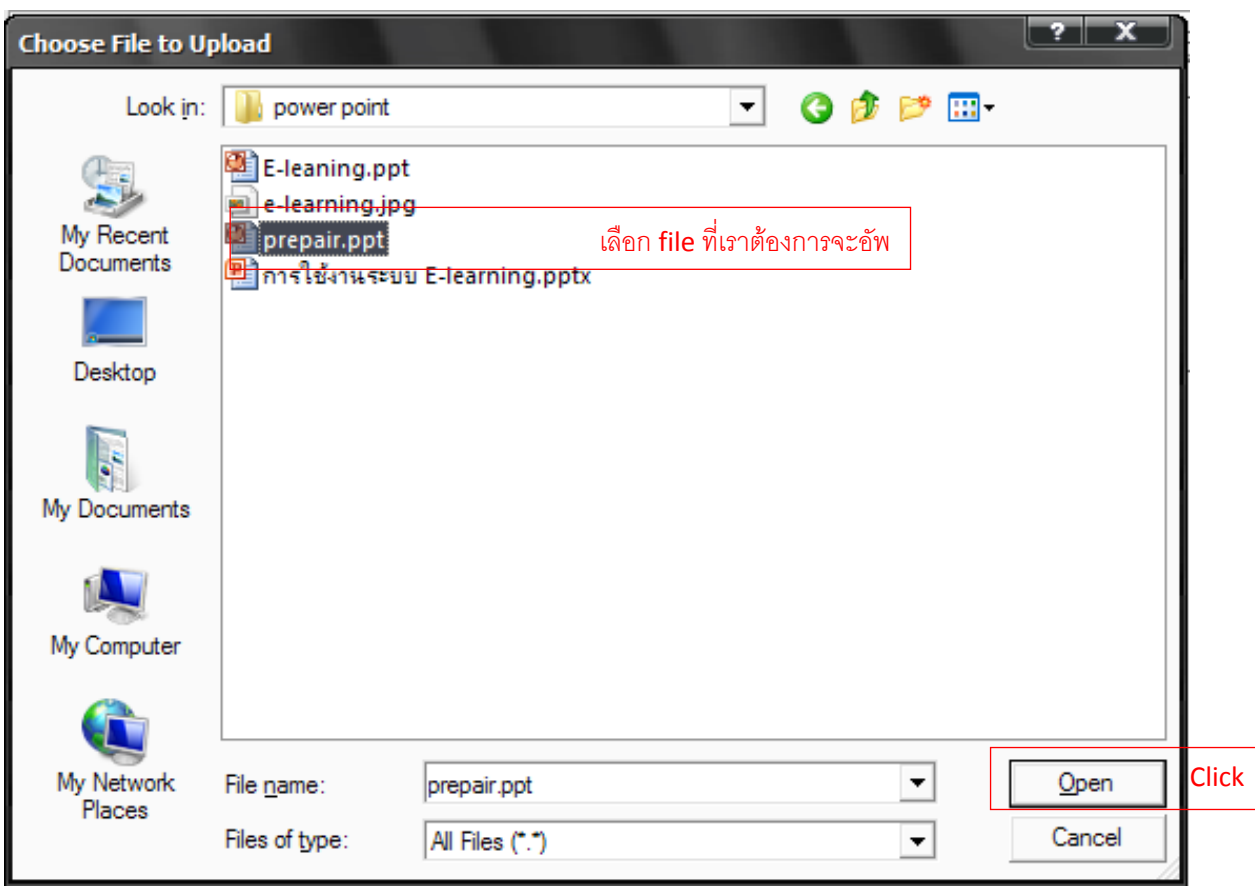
Choose File to Upload

?

X

Look in: power point

E-leaning.ppt

e-learning.jpg

prepair.ppt

เลือก file ที่เราต้องการจะอัพ

การใช้งานระบบ E-learning.pptx

My Recent Documents

Desktop

My Documents

My Computer

My Network Places

File name: prepair.ppt

Files of type: All Files (*.*)

Open

Click

Cancel